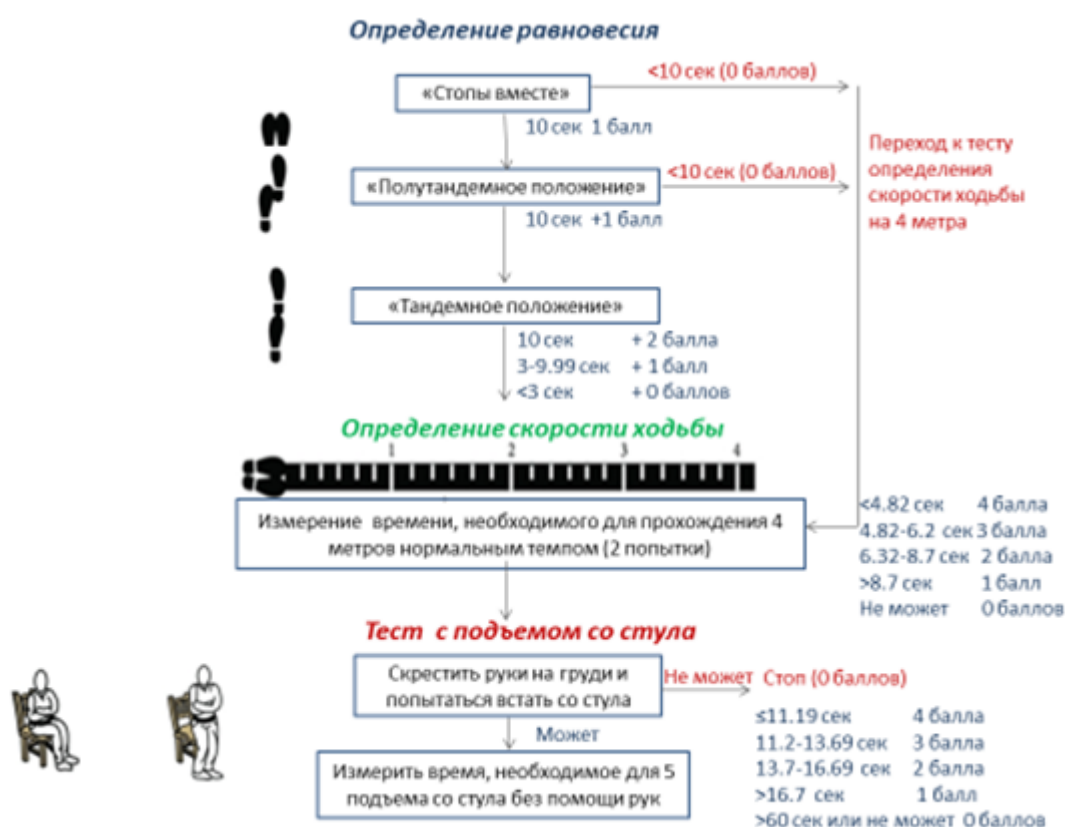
Определение равновесия

«Стопы вместе»

<10 сек (0 баллов)

10 сек 1 балл

«Полутандемное положение»

<10 сек (0 баллов)

Переход к тесту определения скорости ходьбы на 4 метра

10 сек +1 балл

«Тандемное положение»

10 сек + 2 балла
3-9.99 сек + 1 балл
<3 сек + 0 баллов

Определение скорости ходьбы

1 2 3 4

Измерение времени, необходимого для прохождения 4 метров нормальным темпом (2 попытки)

<4.82 сек 4 балла
4.82-6.2 сек 3 балла
6.32-8.7 сек 2 балла
>8.7 сек 1 балл
Не может 0 баллов

Тест с подъемом со стула

Скрестить руки на груди и попытаться встать со стула

Не может Стоп (0 баллов)

Может

≤11.19 сек 4 балла
11.2-13.69 сек 3 балла
13.7-16.69 сек 2 балла
>16.7 сек 1 балл
>60 сек или не может 0 баллов

Измерить время, необходимое для 5 подъема со стула без помощи рук